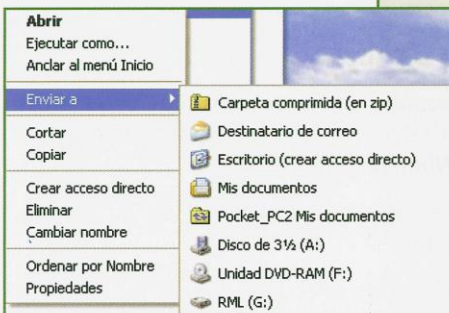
Abrir
Ejecutar como...
Anclar al menú Inicio

Enviar a

Cortar
Copiar

Crear acceso directo
Eliminar
Cambiar nombre

Ordenar por Nombre
Propiedades

Carpeta comprimida (en zip)
Destinatario de correo
Escritorio (crear acceso directo)
Mis documentos
Pocket_PC2 Mis documentos
Disco de 3½ (A:)
Unidad DVD-RAM (F:)
RML (G:)